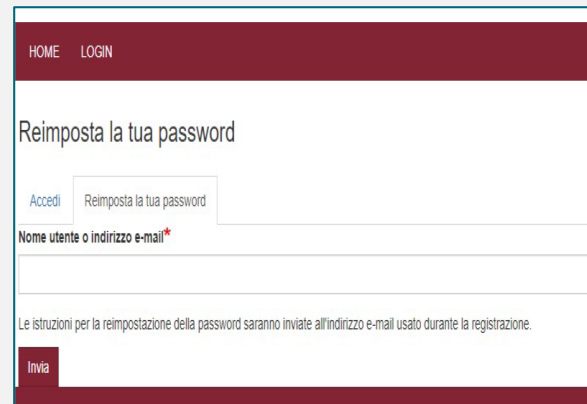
HOME LOGIN

Reimposta la tua password

Accedi Reimposta la tua password

Nome utente o indirizzo e-mail*

Le istruzioni per la reimpostazione della password saranno inviate all'indirizzo e-mail usato durante la registrazione.

Invia